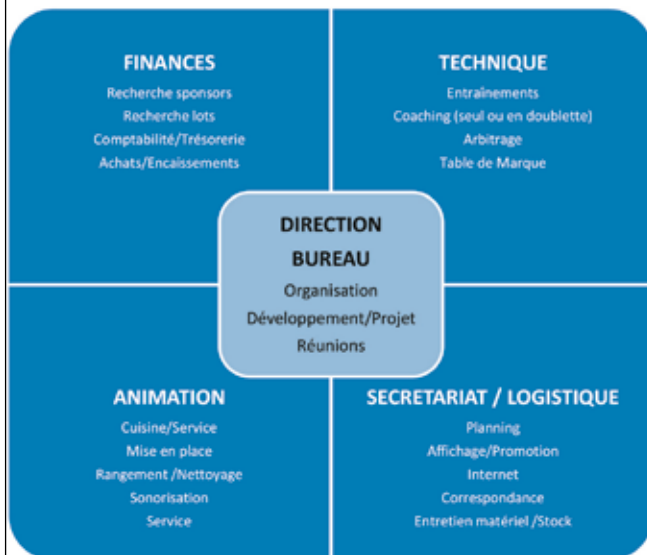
FINANCES
Recherche sponsors
Recherche lots
Comptabilité/Trésorerie
Achats/Encaissements

TECHNIQUE
Entrainements
Coaching (seul ou en doublette)
Arbitrage
Table de Marque

DIRECTION
BUREAU
Organisation
Développement/Projet
Réunions

ANIMATION
Cuisine/Service
Mise en place
Rangement /Nettoyage
Sonorisation
Service

SECRETARIAT / LOGISTIQUE
Planning
Affichage/Promotion
Internet
Correspondance
Entretien matériel /Stock